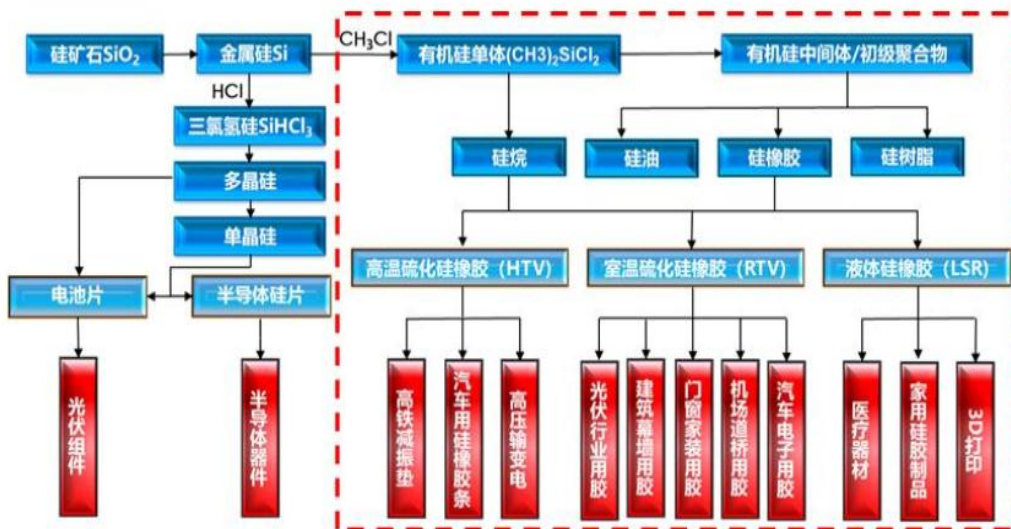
硅矿石$SiO_2$

金属硅Si

$CH_3Cl$

有机硅单体$(CH3)_2SiCl_2$

有机硅中间体/初级聚合物

HCl

三氯氢硅$SiHCl_3$

硅烷

硅油

硅橡胶

硅树脂

多晶硅

单晶硅

高温硫化硅橡胶（HTV）

室温硫化硅橡胶（RTV）

液体硅橡胶（LSR）

电池片

半导体硅片

光伏组件

半导体器件

高铁减振垫

汽车用硅橡胶条

高压输变电

光伏行业用胶

建筑幕墙用胶

门窗家装用胶

机场道桥用胶

汽车电子用胶

医疗器材

家用硅胶制品

3D打印